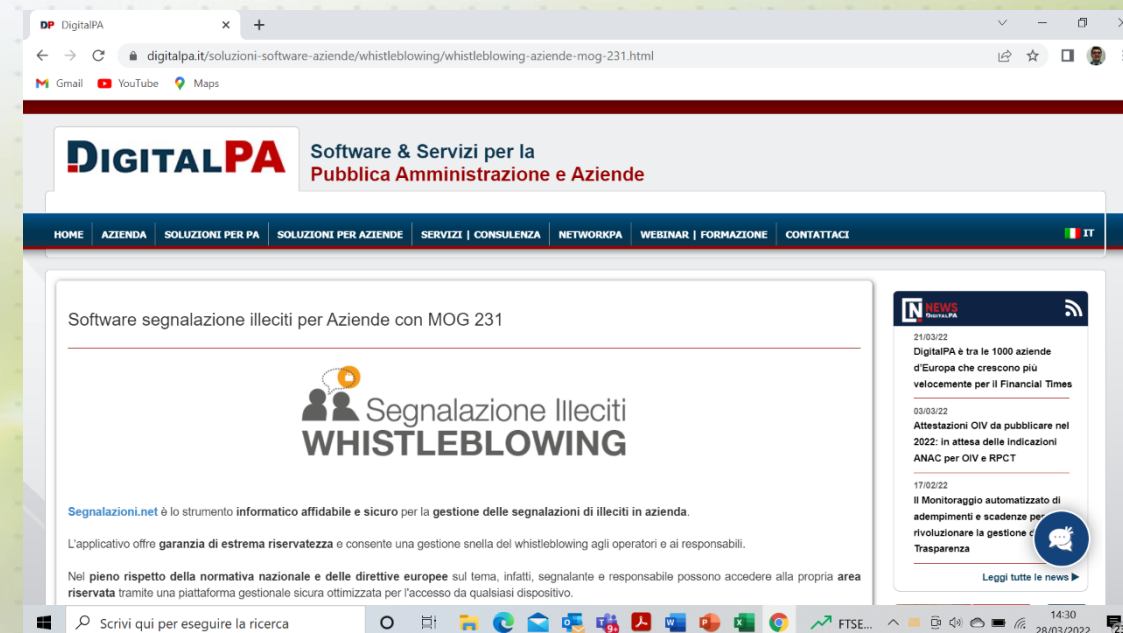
DP DigitalPA

digitalpa.it/soluzioni-software-aziende/whistleblowing/whistleblowing-aziende-mog-231.html

Gmail YouTube Maps

DIGITALPA Software & Servizi per la Pubblica Amministrazione e Aziende

HOME | AZIENDA | SOLUZIONI PER PA | SOLUZIONI PER AZIENDE | SERVIZI | CONSULENZA | NETWORKPA | WEBINAR | FORMAZIONE | CONTATTACI | IT

Software segnalazione illeciti per Aziende con MOG 231

Segnalazione Illeciti WHISTLEBLOWING

Segnalazioni.net è lo strumento informatico affidabile e sicuro per la gestione delle segnalazioni di illeciti in azienda.

L'applicativo offre garanzia di estrema riservatezza e consente una gestione snella del whistleblowing agli operatori e ai responsabili.

Nel pieno rispetto della normativa nazionale e delle direttive europee sul tema, infatti, segnalante e responsabile possono accedere alla propria area riservata tramite una piattaforma gestionale sicura ottimizzata per l'accesso da qualsiasi dispositivo.

NEWS DIGITALPA

21/03/22
DigitalPA è tra le 1000 aziende d'Europa che crescono più velocemente per il Financial Times

03/03/22
Attestazioni OIV da pubblicare nel 2022: in attesa delle indicazioni ANAC per OIV e RPCT

17/02/22
Il Monitoraggio automatizzato di adempimenti e scadenze per rivoluzionare la gestione d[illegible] Trasparenza

Leggi tutte le news ▶

Scrivi qui per eseguire la ricerca

FTSE...

14:30
28/03/2022